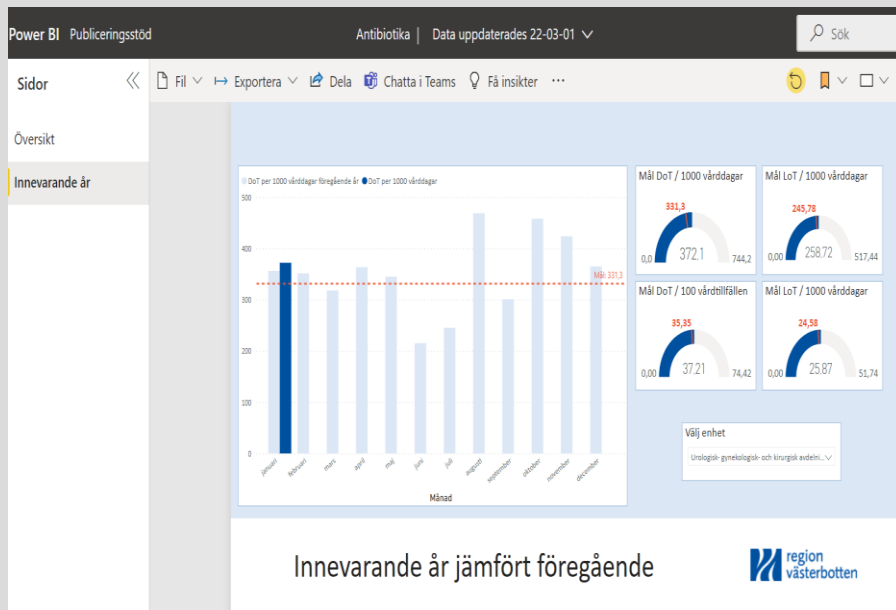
Power BI Publiceringsstöd

Antibiotika | Data uppdaterades 22-03-01

Sök

Sidor

Fil Exportera Dela Chatta i Teams Få insikter ···

Översikt

Innevarande år

DoT per 1000 vårddagar föregående år DoT per 1000 vårddagar

500

400

300

200

100

0

Mål 331,3

januari februari mars april maj juni juli augusti september oktober november december

Månad

Mål DoT / 1000 vårddagar

331,3

0,0 372.1 744,2

Mål LoT / 1000 vårddagar

245,78

0,00 258.72 517,44

Mål DoT / 100 vårdtillfällen

35,35

0,00 37.21 74,42

Mål LoT / 1000 vårddagar

24,58

0,00 25.87 51,74

Välj enhet

Urologisk- gynekologisk- och kirurgisk avdelni...

Innevarande år jämfört föregående

region västerbotten